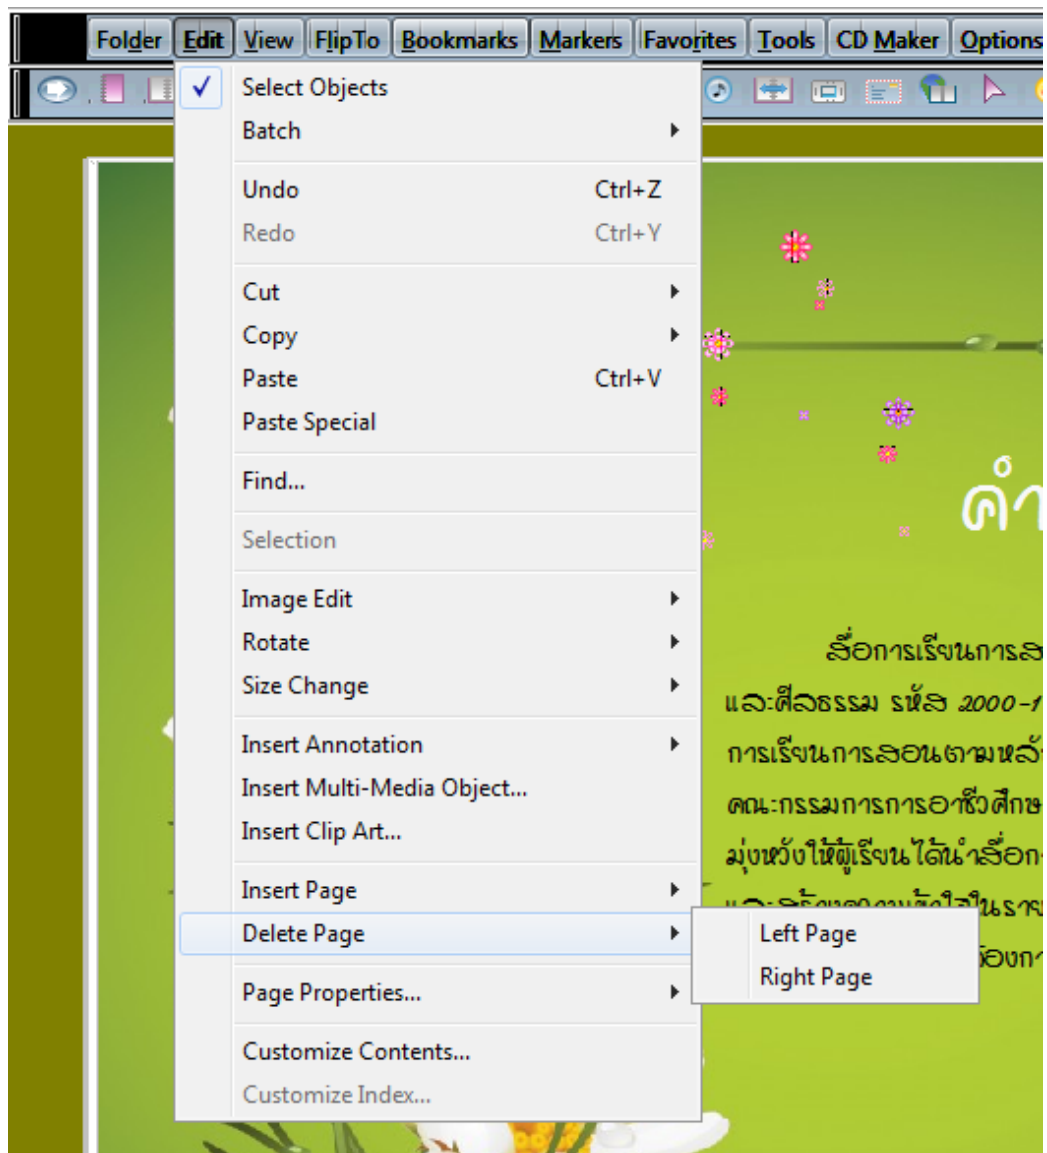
Folder Edit View FlipTo Bookmarks Markers Favorites Tools CD Maker Options

✓ Select Objects
Batch
Undo Ctrl+Z
Redo Ctrl+Y
Cut
Copy
Paste Ctrl+V
Paste Special
Find...
Selection
Image Edit
Rotate
Size Change
Insert Annotation
Insert Multi-Media Object...
Insert Clip Art...
Insert Page
Delete Page
Page Properties...
Customize Contents...
Customize Index...

Left Page
Right Page

คำ

สื่อการเรียนการส
และศีลธรรม รหัส 2000-1
การเรียนการสอนตามหลั
คณะกรรมการการอาชีวศึกษ
มุ่งหวังให้ผู้เรียนได้นำสื่อก
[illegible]
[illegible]องกา